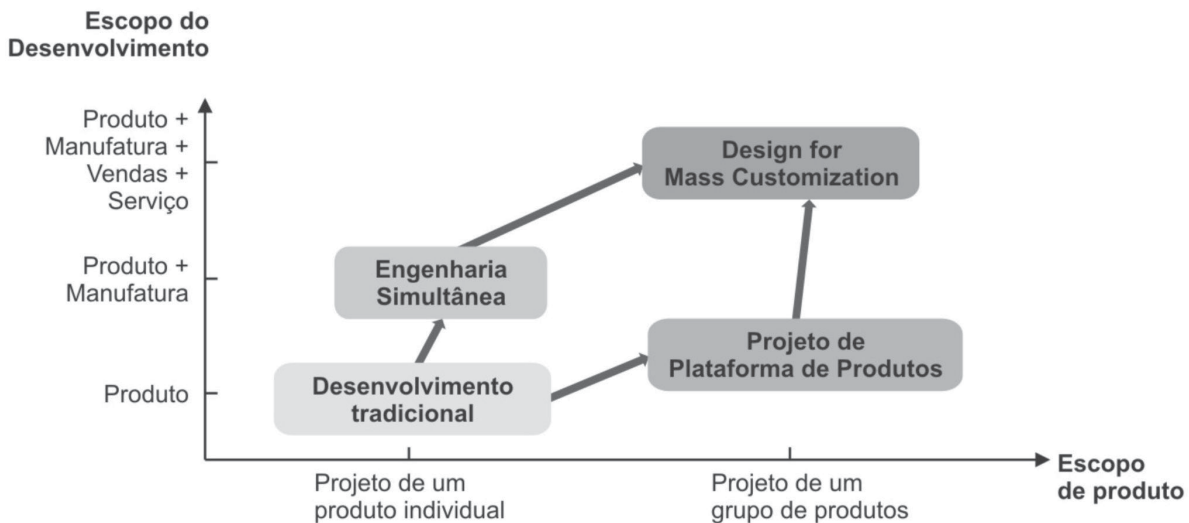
Escopo do Desenvolvimento

Produto + Manufatura + Vendas + Serviço

Produto + Manufatura

Produto

Design for Mass Customization

Engenharia Simultânea

Projeto de Plataforma de Produtos

Desenvolvimento tradicional

Projeto de um produto individual

Projeto de um grupo de produtos

Escopo de produto